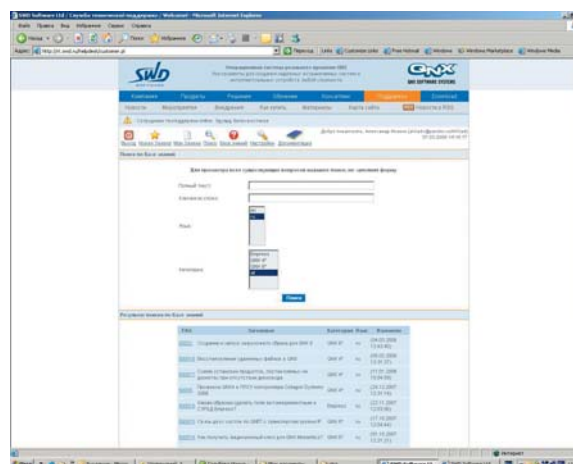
SWD Software Ltd | Служба технической поддержки | Webcenter - Microsoft Internet Explorer

SWD

QNX

QNX SOFTWARE SYSTEMS

Компания | Продукты | Решения | Обучение | Консалтинг | Поддержка | Download

Новости | Мероприятия | Внедрения | Как купить | Материалы | Карта сайта | RSS | Новости в RSS

Поиск по базе знаний

Для просмотра всех существующих вопросов оставьте поля пустыми, или заполните форму

Полный текст

Ключевое слово

Язык

Категория

Поиск

Результат поиска по базе знаний

| FAQ | Заголовок | Категория | Язык | Изменено |
|---|---|---|---|---|
| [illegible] | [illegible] | QNX 6 | ru | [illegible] |
| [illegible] | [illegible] | QNX 6 | ru | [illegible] |
| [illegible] | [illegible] | QNX 6 | ru | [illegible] |
| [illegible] | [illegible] | QNX 6 | ru | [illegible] |
| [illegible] | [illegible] | QNX 6 | ru | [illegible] |
| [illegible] | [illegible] | QNX 6 | ru | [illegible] |
| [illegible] | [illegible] | QNX 6 | ru | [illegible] |

Интернет